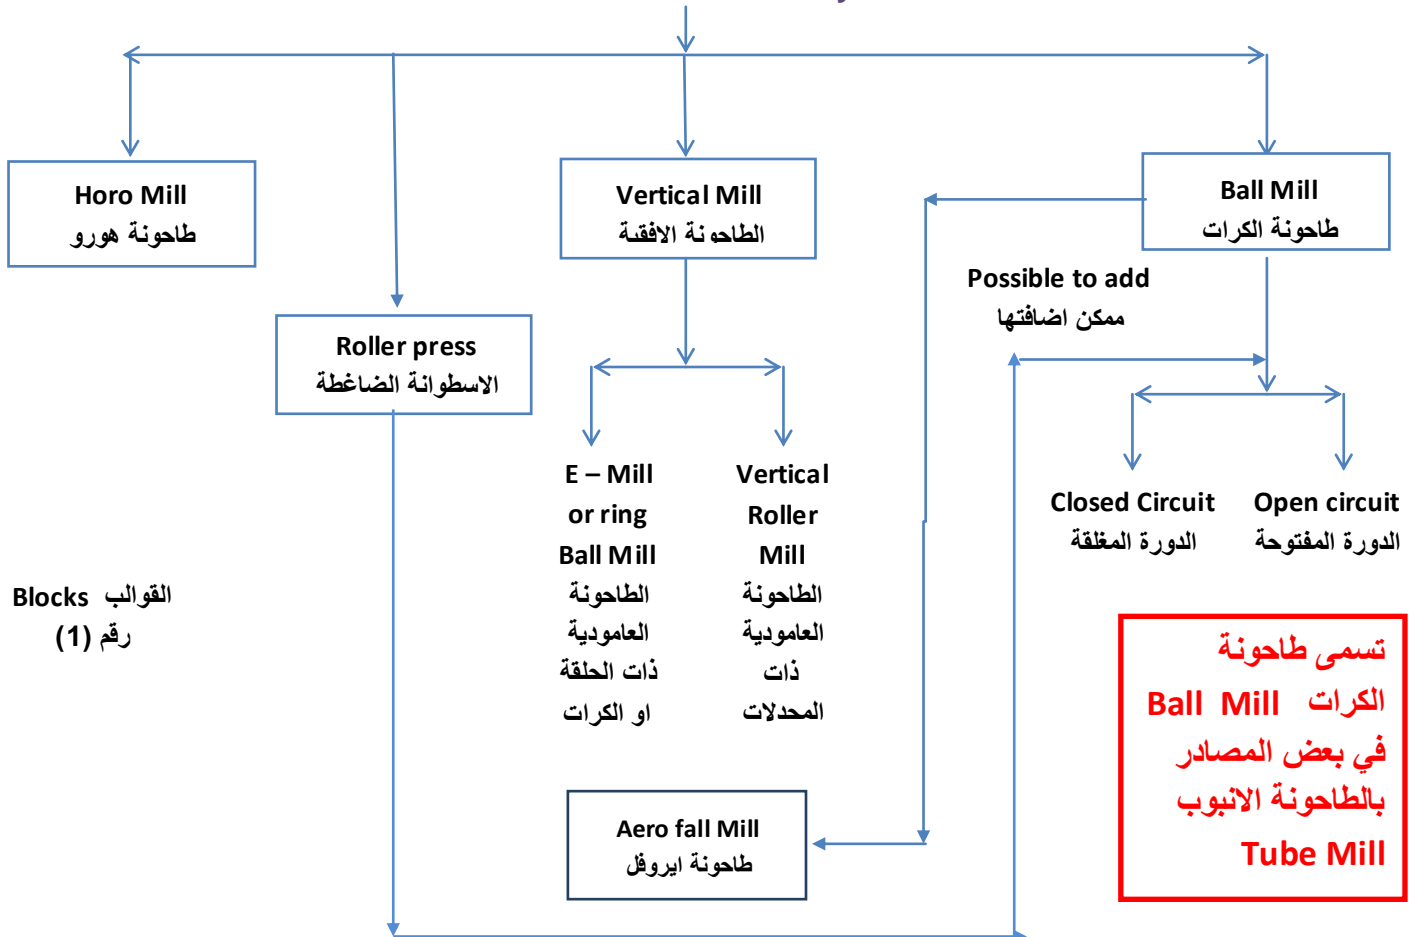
Horo Mill
طاحونة هورو

Roller press
الاسطوانة الضاغطة

Vertical Mill
الطاحونة الافقية

E – Mill or ring Ball Mill الطاحونة العامودية ذات الحلقة او الكرات

Vertical Roller Mill الطاحونة العامودية ذات المحدلات

Ball Mill
طاحونة الكرات

Possible to add
ممكن اضافتها

Closed Circuit
الدورة المغلقة

Open circuit
الدورة المفتوحة

Blocks القوالب
رقم (1)

تسمى طاحونة الكرات Ball Mill في بعض المصادر بالطاحونة الانبوب Tube Mill

Aero fall Mill
طاحونة ايروفل